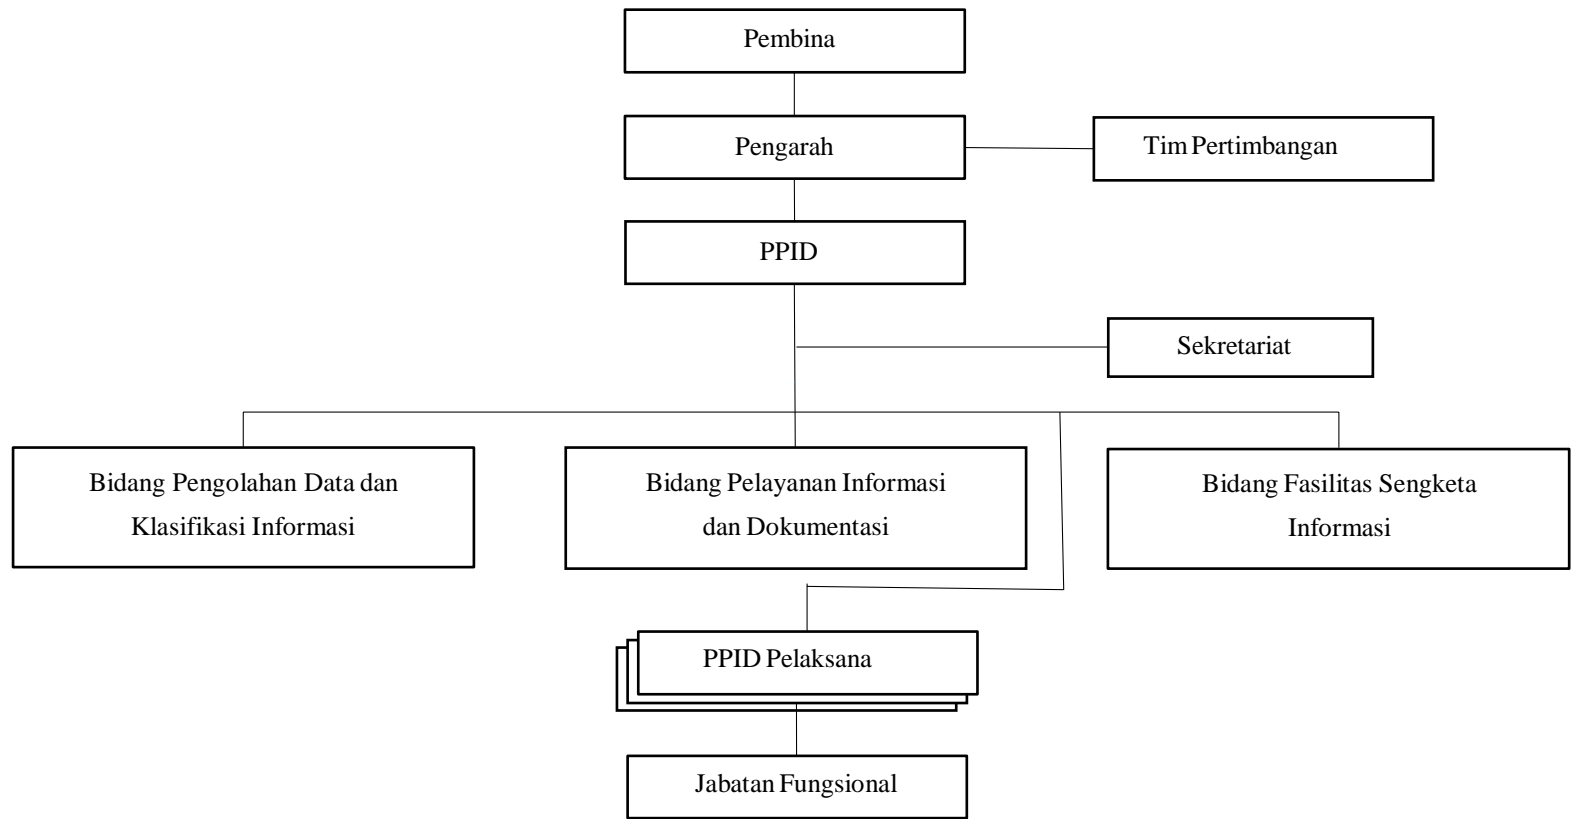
Pembina

Pengarah

Tim Pertimbangan

PPID

Sekretariat

Bidang Pengolahan Data dan Klasifikasi Informasi

Bidang Pelayanan Informasi dan Dokumentasi

Bidang Fasilitas Sengketa Informasi

PPID Pelaksana

Jabatan Fungsional